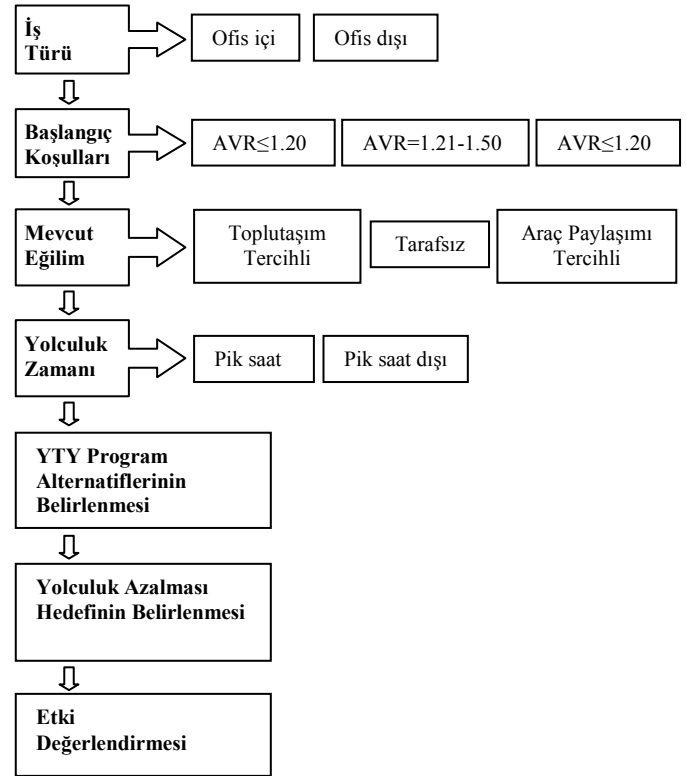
İş Türü

Ofis içi

Ofis dışı

Başlangıç Koşulları

AVR≤1.20

AVR=1.21-1.50

AVR≤1.20

Mevcut Eğilim

Toplutaşım Tercihli

Tarafsız

Araç Paylaşımı Tercihli

Yolculuk Zamanı

Pik saat

Pik saat dışı

YTY Program Alternatiflerinin Belirlenmesi

Yolculuk Azalması Hedefinin Belirlenmesi

Etki Değerlendirmesi